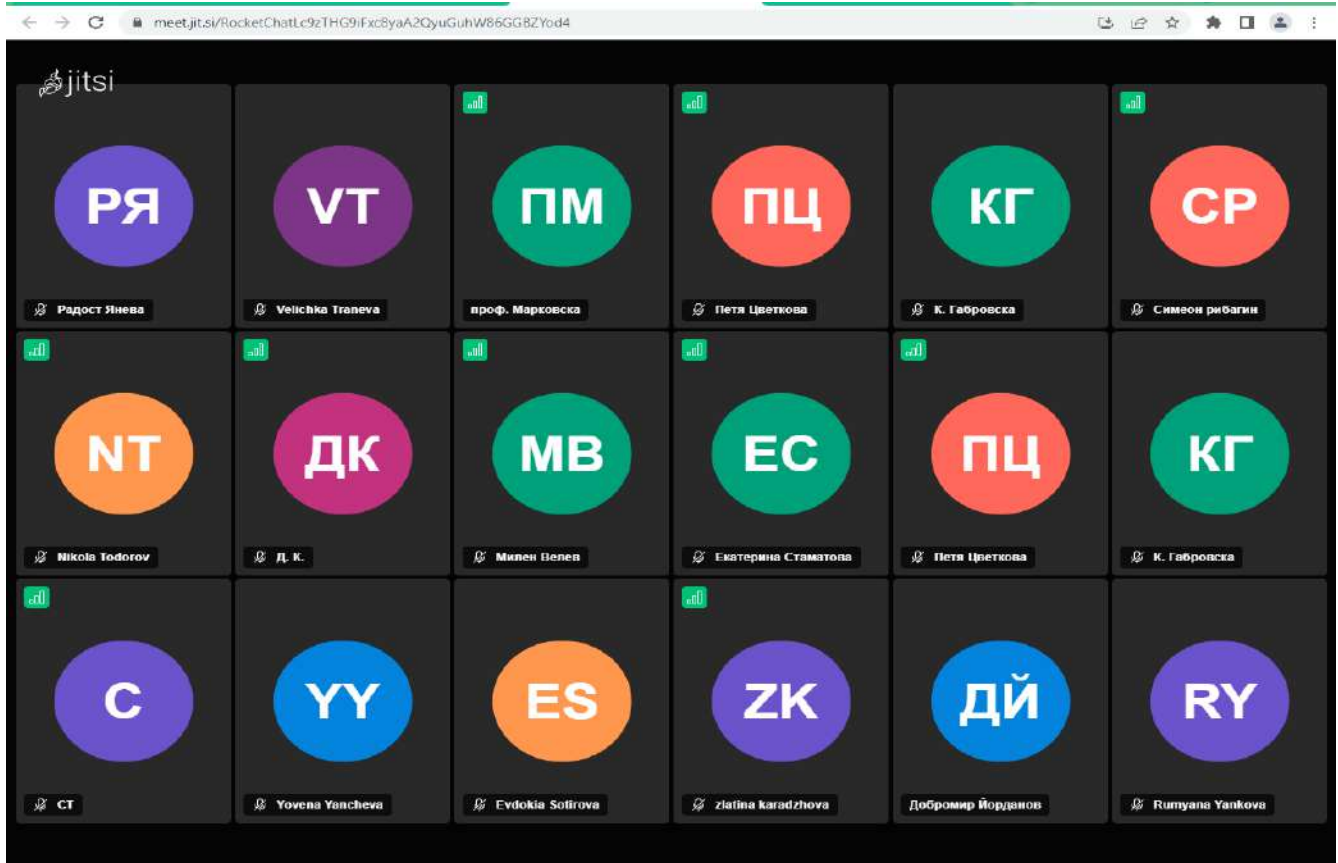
meet.jit.si/RocketChatLc9zTHG9iFxc8yaA2QyuGuhW86GG8ZYod4

jitsi

РЯ
Радост Янева

VT
Velichka Traneva

ПМ
проф. Марковска

ПЦ
Петя Цветкова

КГ
К. Габровска

СР
Симеон рибагин

NT
Nikola Todorov

ДК
Д. К.

МВ
Милен Велев

ЕС
Екатерина Стаматова

ПЦ
Петя Цветкова

КГ
К. Габровска

C
CT

YY
Yovena Yancheva

ES
Evdokia Sotirova

ZK
zlatina karadzhova

ДЙ
Добромир Йорданов

RY
Rumyana Yankova